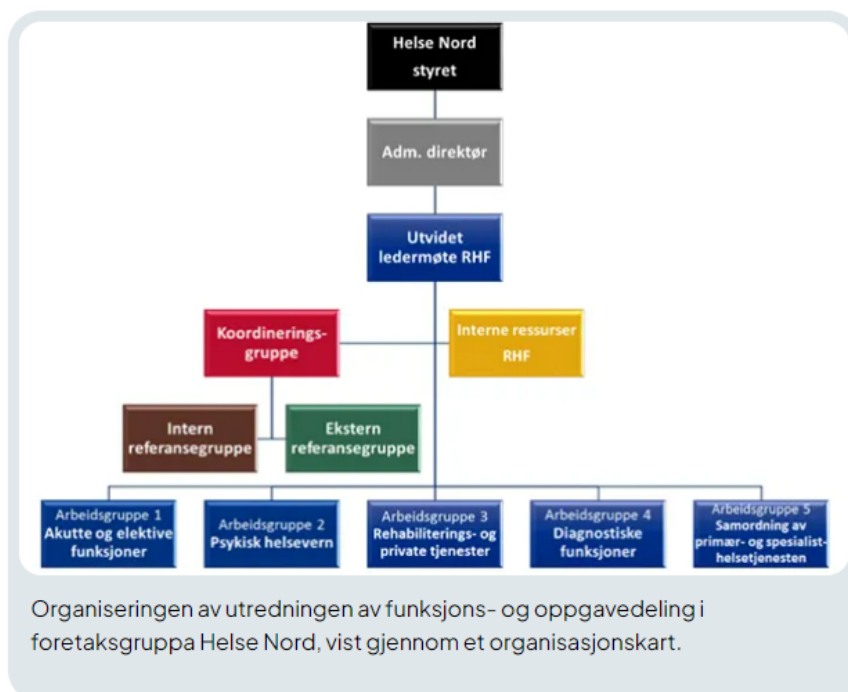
Helse Nord styret

Adm. direktør

Utvidet ledermøte RHF

Koordineringsgruppe

Interne ressurser RHF

Intern referansegruppe

Ekstern referansegruppe

Arbeidsgruppe 1
Akutte og elektive funksjoner

Arbeidsgruppe 2
Psykisk helsevern

Arbeidsgruppe 3
Rehabiliterings- og private tjenester

Arbeidsgruppe 4
Diagnostiske funksjoner

Arbeidsgruppe 5
Samordning av primær- og spesialisthelsetjenesten

Organiseringen av utredningen av funksjons- og oppgavedeling i foretaksgruppa Helse Nord, vist gjennom et organisasjonskart.